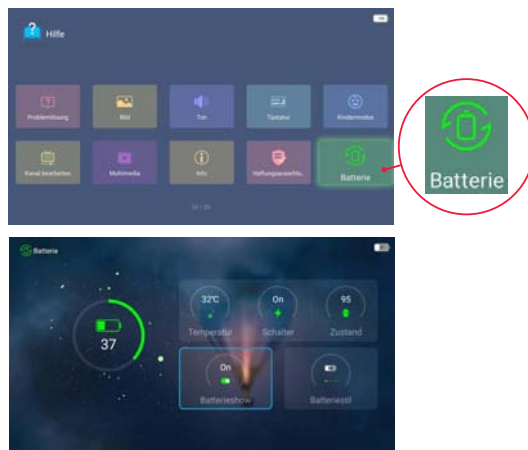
Hilfe

Problemlösung

Bild

Ton

Tastatur

Kindermodus

Kanal bearbeiten

Multimedia

Info

Haftungsausschlu...

Batterie

Batterie

Batterie

37

32℃

Temperatur

On

Schalter

95

Zustand

On

Batterieshow

Batteriestil